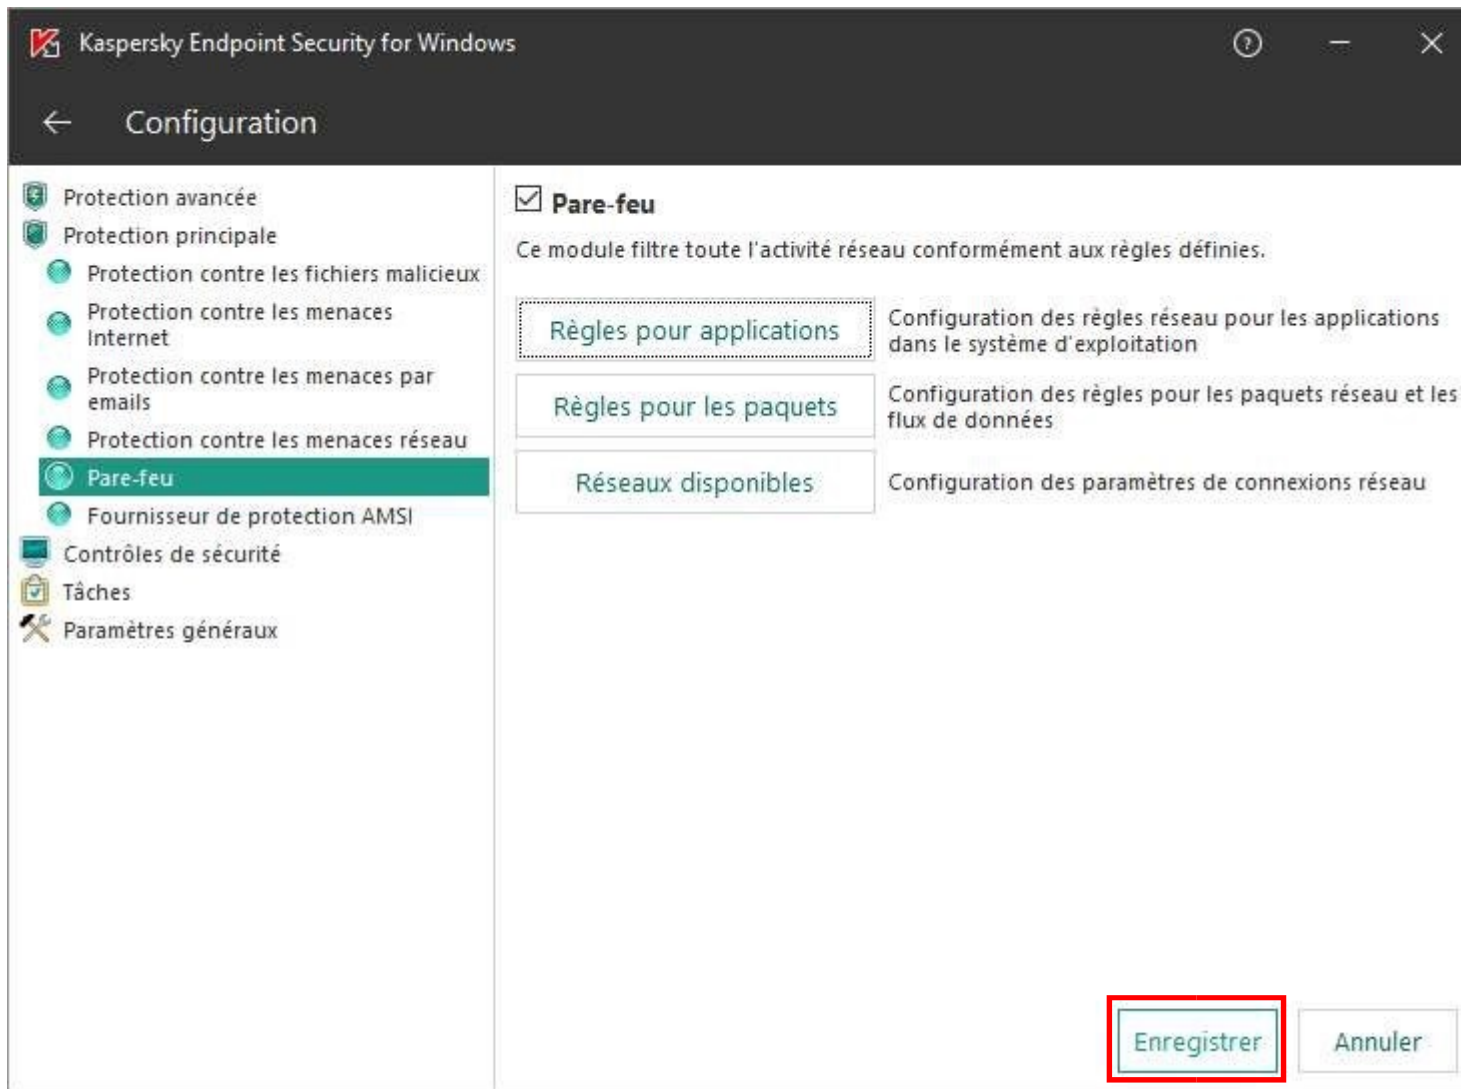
Kaspersky Endpoint Security for Windows

Configuration

Protection avancée
Protection principale
Protection contre les fichiers malicieux
Protection contre les menaces Internet
Protection contre les menaces par emails
Protection contre les menaces réseau
Pare-feu
Fournisseur de protection AMSI
Contrôles de sécurité
Tâches
Paramètres généraux

Pare-feu

Ce module filtre toute l'activité réseau conformément aux règles définies.

Règles pour applications
Configuration des règles réseau pour les applications dans le système d'exploitation

Règles pour les paquets
Configuration des règles pour les paquets réseau et les flux de données

Réseaux disponibles
Configuration des paramètres de connexions réseau

Enregistrer
Annuler